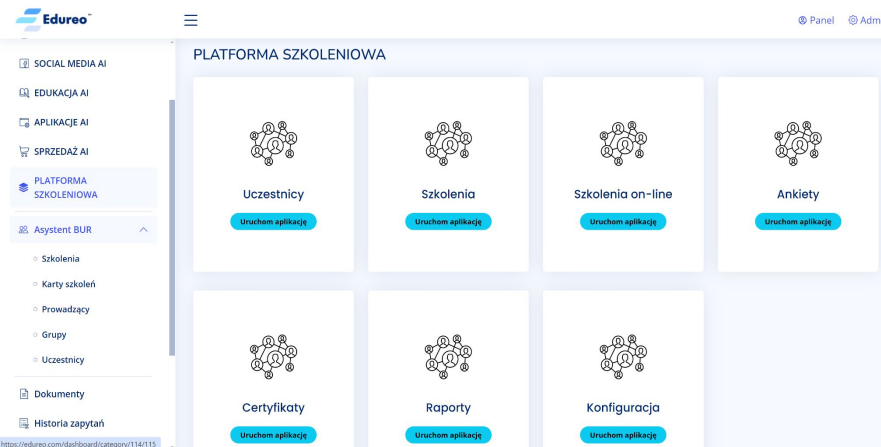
Edureo™

Panel Adm

SOCIAL MEDIA AI
EDUKACJA AI
APLIKACJE AI
SPRZEDAŻ AI
PLATFORMA SZKOLENIOWA
Asystent BUR
Szkolenia
Karty szkoleń
Prowadzący
Grupy
Uczestnicy
Dokumenty
Historia zapytań

https://edureo.com/dashboard/category/114/115

PLATFORMA SZKOLENIOWA

Uczestnicy
Uruchom aplikację

Szkolenia
Uruchom aplikację

Szkolenia on-line
Uruchom aplikację

Ankiety
Uruchom aplikację

Certyfikaty
Uruchom aplikację

Raporty
Uruchom aplikację

Konfiguracja
Uruchom aplikację